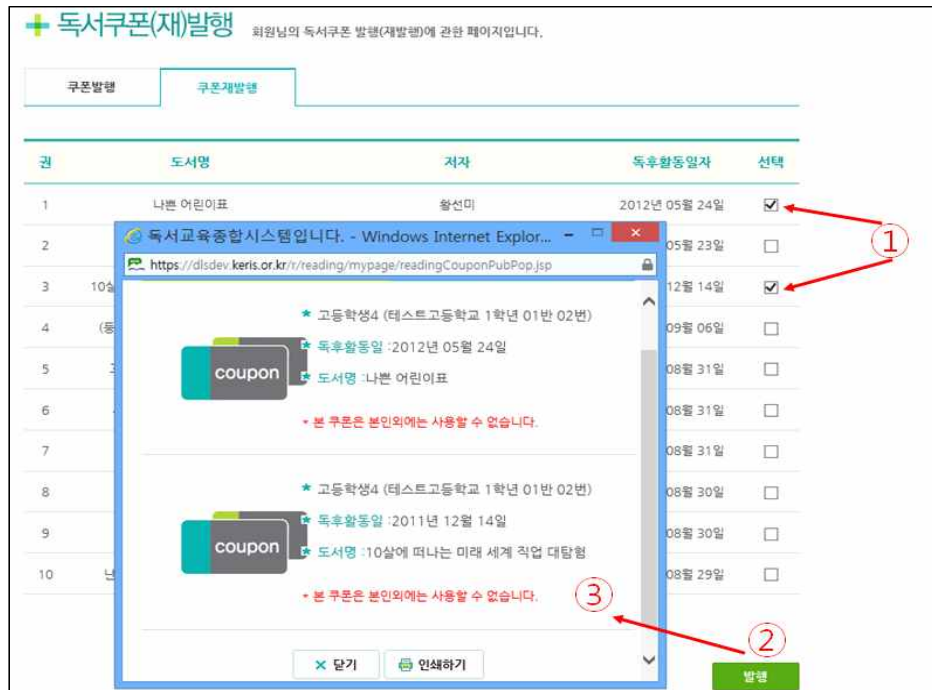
독서쿠폰(재)발행 회원님의 독서쿠폰 발행(재발행)에 관한 페이지입니다.

쿠폰발행 | 쿠폰재발행

| 권 | 도서명 | 저자 | 독후활동일자 | 선택 |
|---|---|---|---|---|
| 1 | 나쁜 어린이표 | 황선미 | 2012년 05월 24일 | ☑ |
| 2 | | | 05월 23일 | ☐ |
| 3 | 10살 | | 12월 14일 | ☑ |
| 4 | (동 | | 09월 06일 | ☐ |
| 5 | ュ | | 08월 31일 | ☐ |
| 6 | | | 08월 31일 | ☐ |
| 7 | | | 08월 31일 | ☐ |
| 8 | | | 08월 30일 | ☐ |
| 9 | | | 08월 30일 | ☐ |
| 10 | 난 | | 08월 29일 | ☐ |

독서교육종합시스템입니다. - Windows Internet Explor...
https://dlsdev.keris.or.kr/r/reading/mypage/readingCouponPubPop.jsp

coupon
고등학생4 (테스트고등학교 1학년 01반 02번)
독후활동일 :2012년 05월 24일
도서명 :나쁜 어린이표
* 본 쿠폰은 본인외에는 사용할 수 없습니다.

coupon
고등학생4 (테스트고등학교 1학년 01반 02번)
독후활동일 :2011년 12월 14일
도서명 :10살에 떠나는 미래 세계 직업 대탐험
* 본 쿠폰은 본인외에는 사용할 수 없습니다.

닫기 인쇄하기

발행

①
②
③